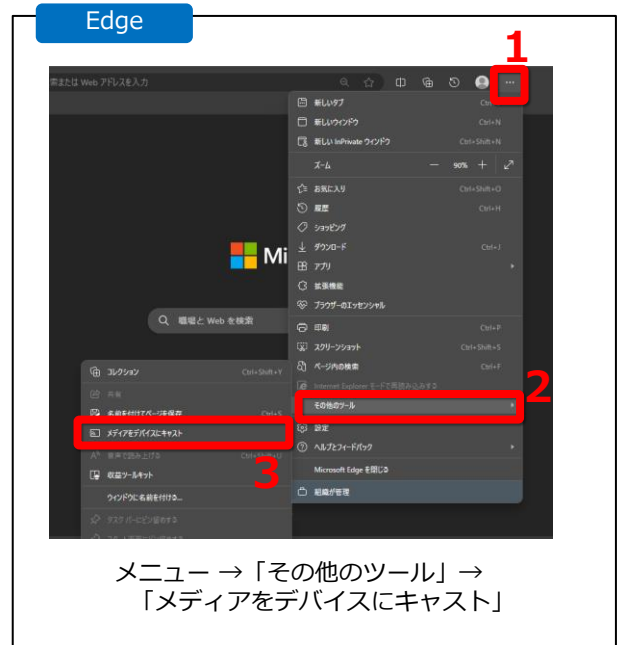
Edge

索または Web アドレスを入力

1

新しいタブ Ctrl+T
新しいウィンドウ Ctrl+N
新しい InPrivate ウィンドウ Ctrl+Shift+N
ズーム — 90% +
お気に入り Ctrl+Shift+O
履歴 Ctrl+H
ショッピング
ダウンロード Ctrl+J
アプリ
拡張機能
ブラウザーのエッセンシャル
印刷 Ctrl+P
スクリーンショット Ctrl+Shift+S
ページ内の検索 Ctrl+F
Internet Explorer モードで再読み込みする
その他のツール
設定
ヘルプとフィードバック
Microsoft Edge を閉じる
組織が管理

2

Mi

職場と Web を検索

コレクション Ctrl+Shift+Y
共有
名前を付けてページを保存 Ctrl+S
メディアをデバイスにキャスト
音声で読み上げる Ctrl+Shift+U
開発ツールキット
ウィンドウに名前を付ける...
タスク バーにピン留めする
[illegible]

3

メニュー →「その他のツール」→「メディアをデバイスにキャスト」